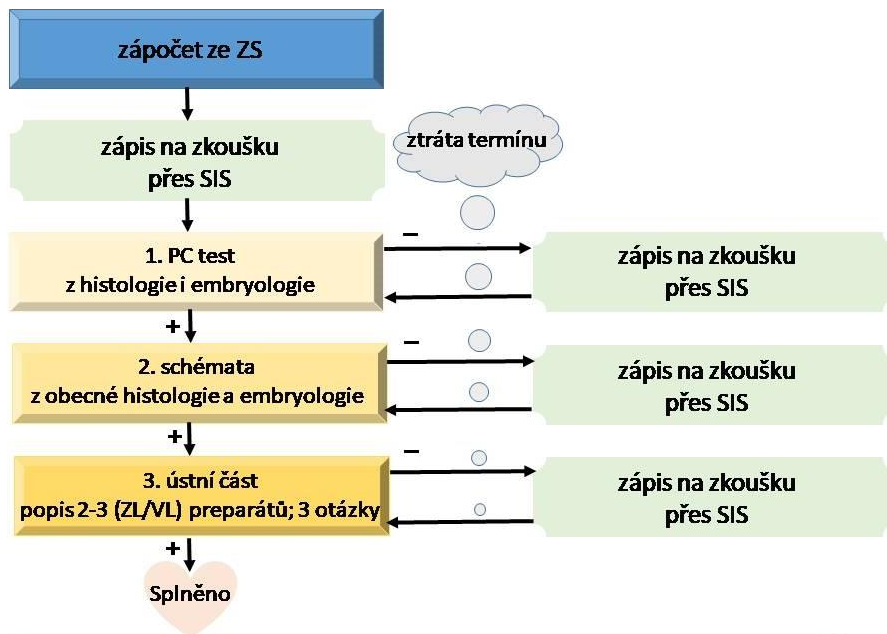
zápočet ze ZS

zápis na zkoušku přes SIS

ztráta termínu

1. PC test z histologie i embryologie

–

zápis na zkoušku přes SIS

+

2. schémata z obecné histologie a embryologie

–

zápis na zkoušku přes SIS

+

3. ústní část popis 2-3 (ZL/VL) preparátů; 3 otázky

–

zápis na zkoušku přes SIS

+

Splněno